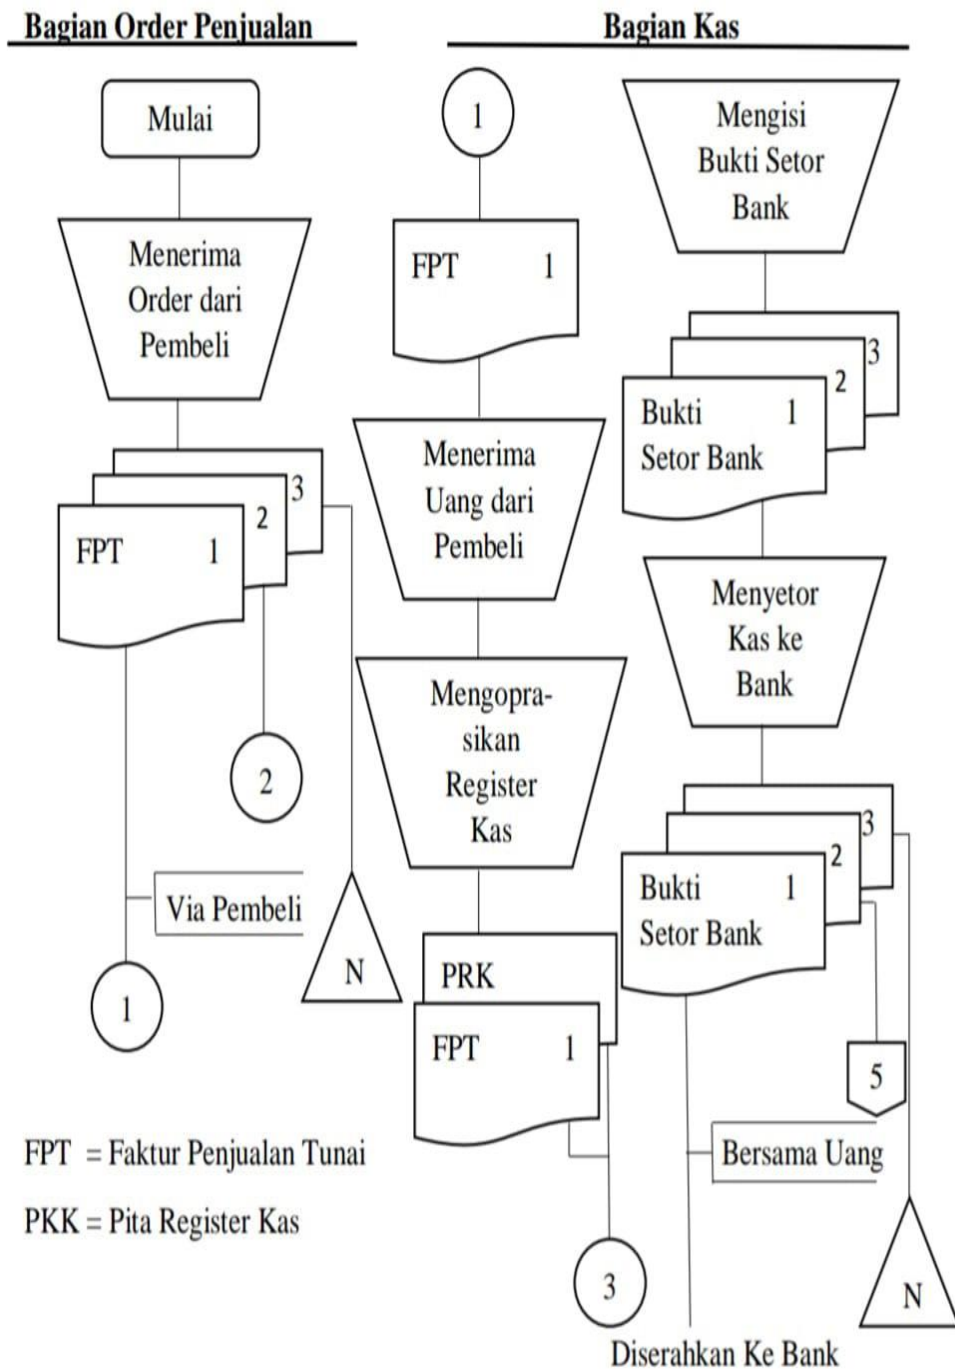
Bagian Order Penjualan

Mulai

Menerima Order dari Pembeli

FPT 1

2

3

2

Via Pembeli

1

N

Bagian Kas

1

FPT 1

Menerima Uang dari Pembeli

Mengoprasikan Register Kas

PRK

FPT 1

3

Mengisi Bukti Setor Bank

Bukti Setor Bank 1

2

3

Menyetor Kas ke Bank

Bukti Setor Bank 1

2

3

5

Bersama Uang

N

Diserahkan Ke Bank

FPT = Faktur Penjualan Tunai

PKK = Pita Register Kas